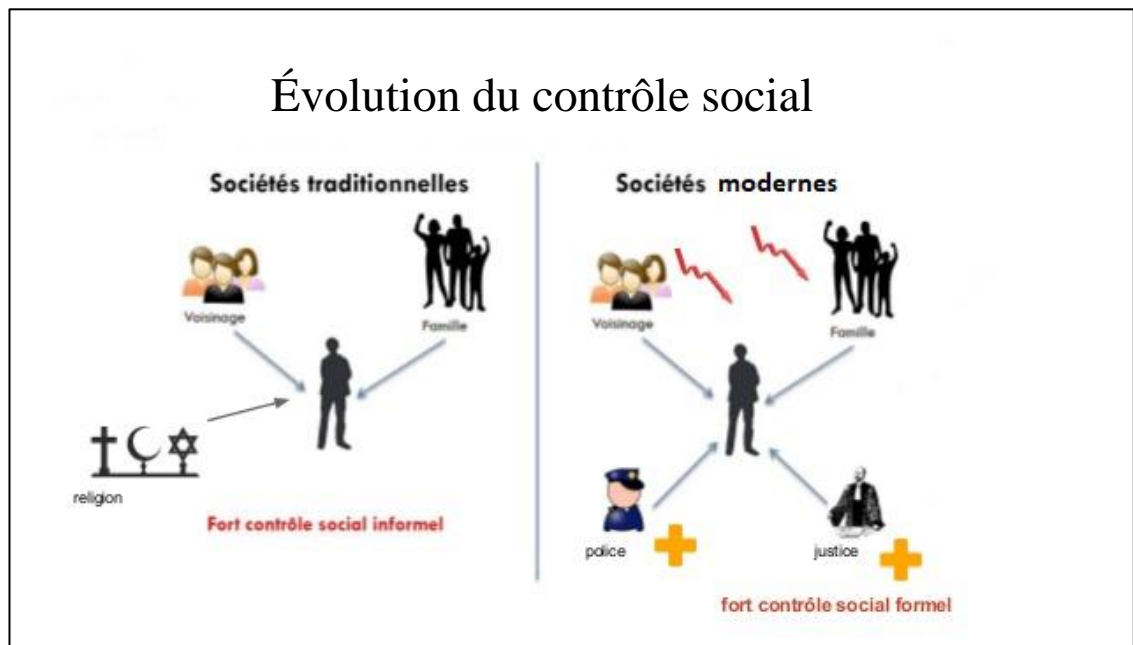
Évolution du contrôle social

Sociétés traditionnelles

Voisinage

Famille

religion

Fort contrôle social informel

Sociétés modernes

Voisinage

Famille

police

justice

fort contrôle social formel